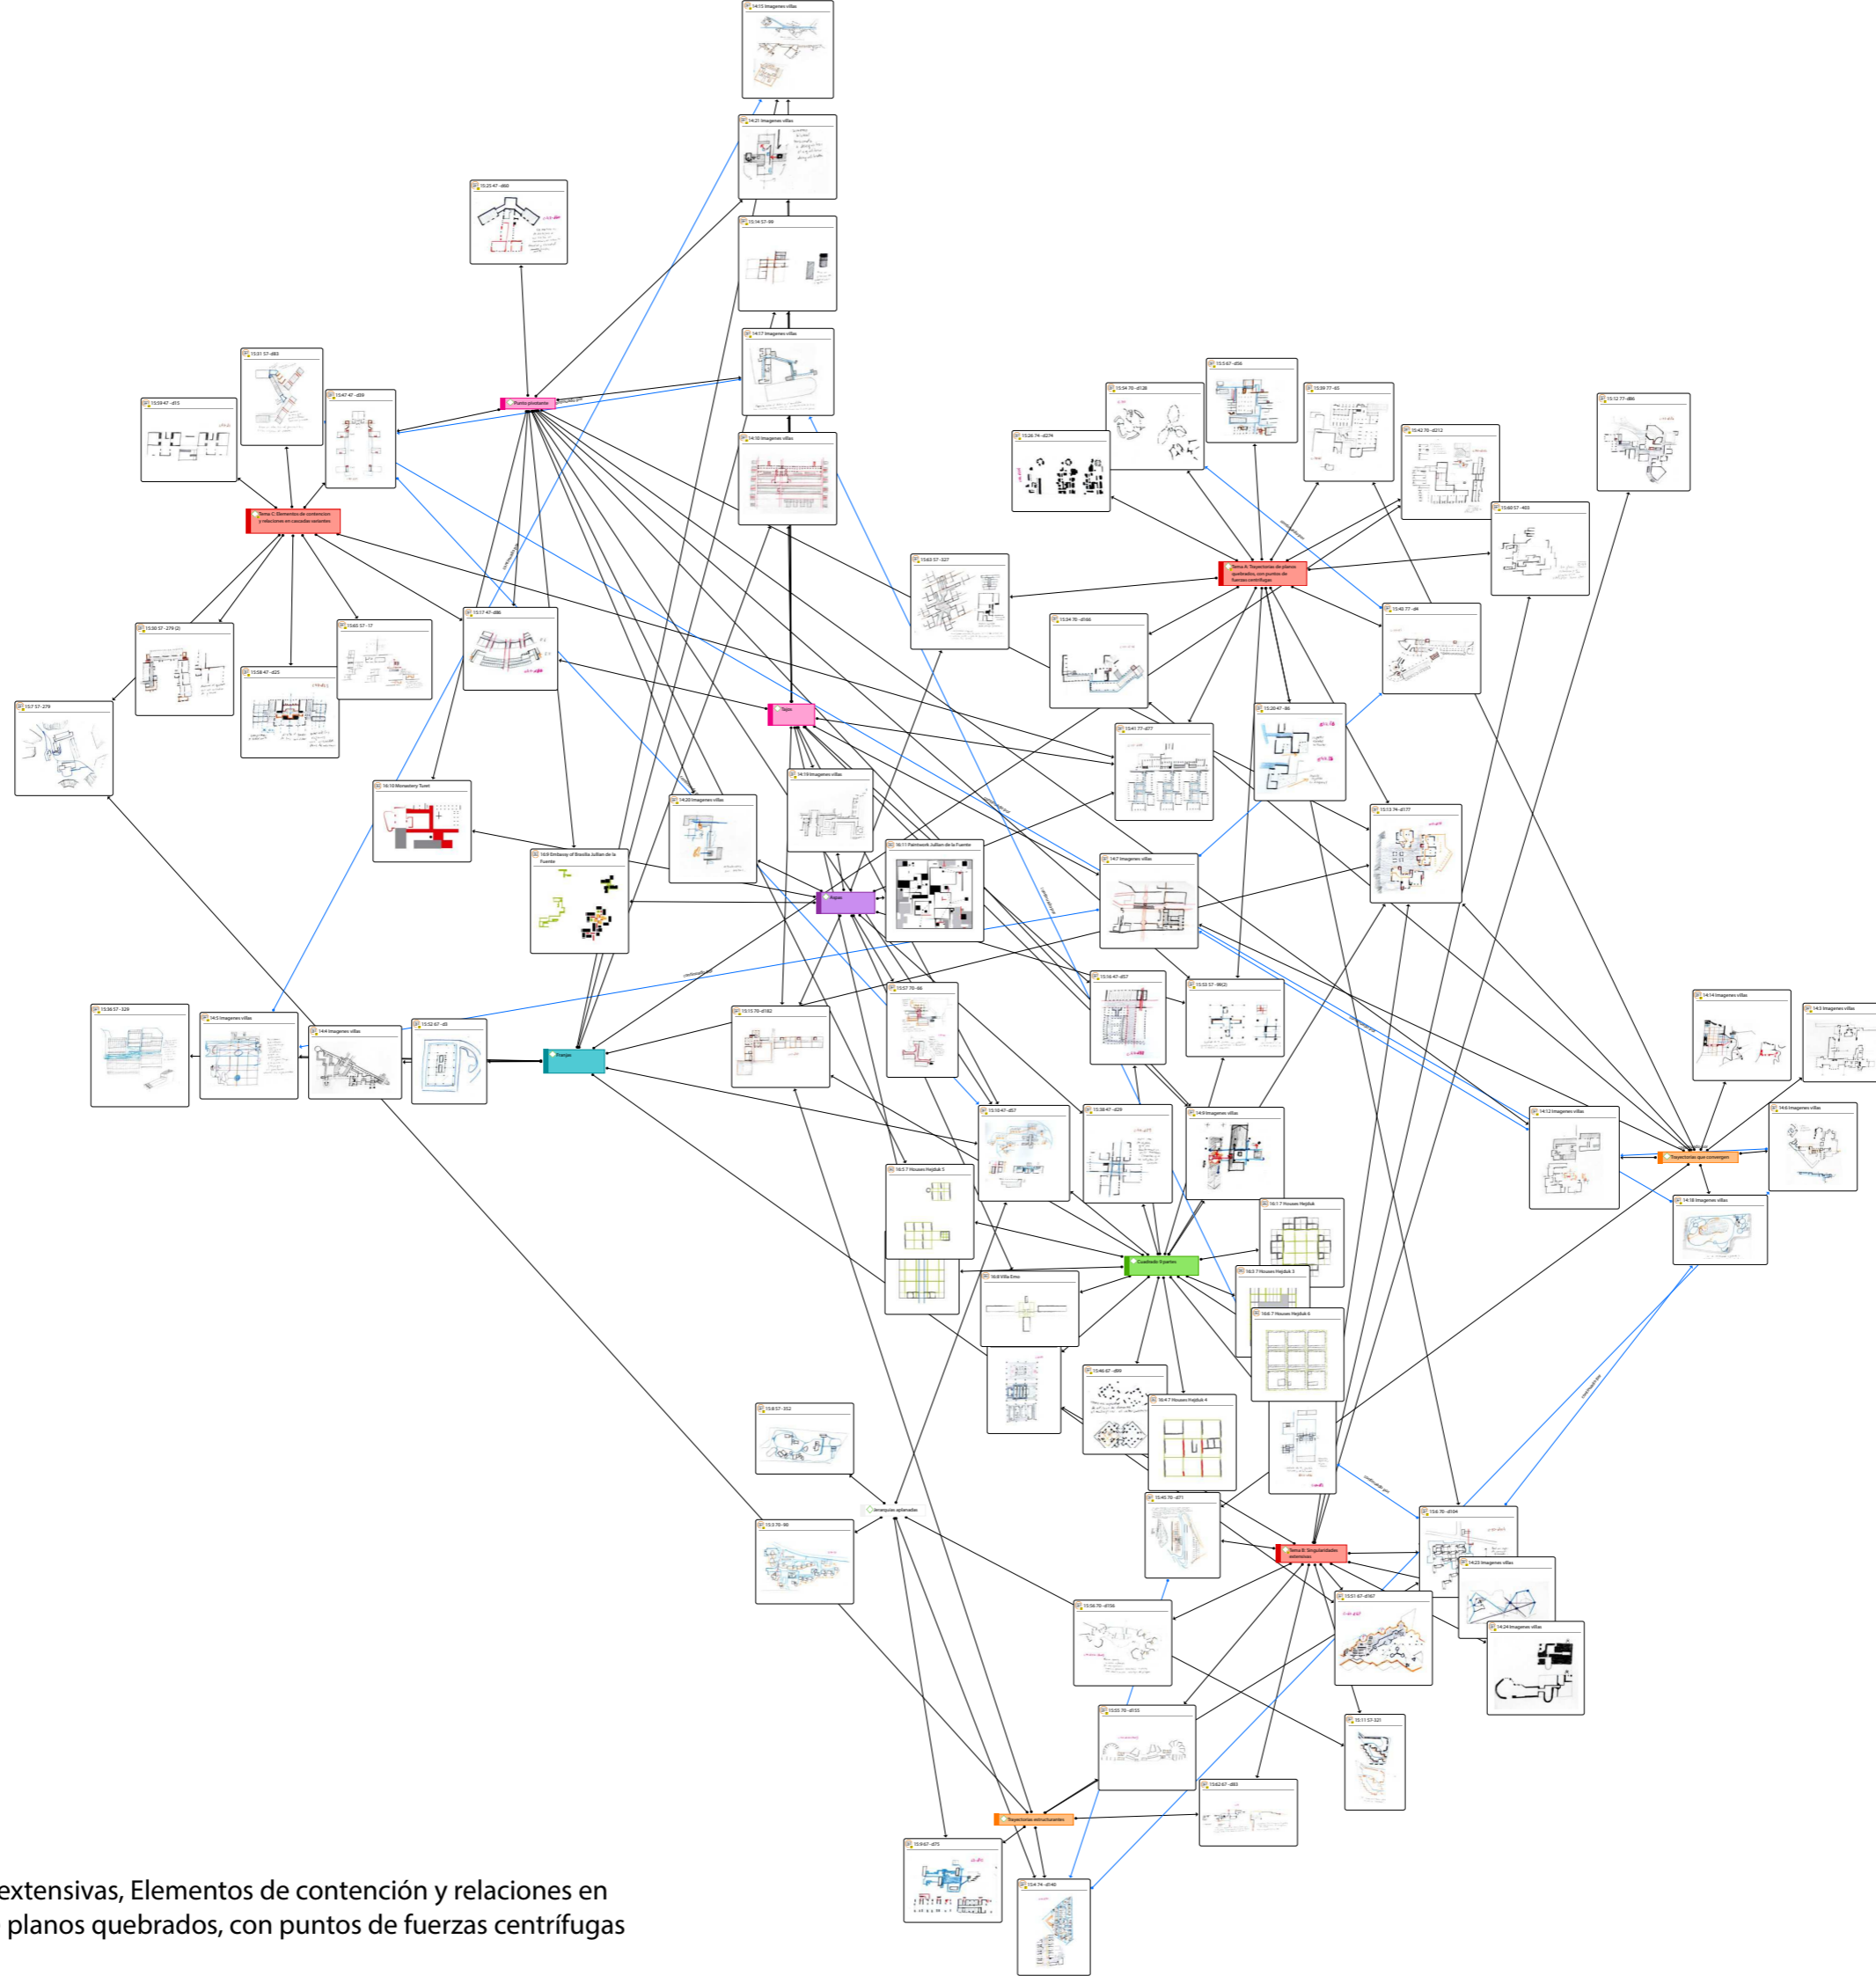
14:15 Imagenes villas

14:21 Imagenes villas

15:25 47 - d60

15:14 57 - 99

14:17 Imagenes villas

Punto pivotante

15:51 57 - d83

15:47 47 - d59

15:59 47 - d15

14:10 Imagenes villas

Tema C: Elementos de contencion y relaciones en cascadas variantes

Tema A: Trayectorias de planos quebrados, con puntos de fuerzas centrífugas

15:00 57 - 279 (2)

15:65 57 - 17

15:17 47 - d86

15:58 47 - d25

15:7 57 - 279

Fajas

16:10 Monastery Tuset

14:19 Imagenes villas

14:20 Imagenes villas

16:11 Patchwork Julian de la Fuente

16:9 Embassy of Brasilia Julian de la Fuente

Rejas

14:7 Imagenes villas

15:36 57 - 329

14:5 Imagenes villas

14:4 Imagenes villas

15:52 67 - d5

Franjas

15:15 70 - d182

15:57 70 - 68

Cuadrado 9 partes

Trayectorias que convergen

Tema B: Singularidades extensivas

Jerarquías aplanadas

Trayectorias estructurantes

14:14 Imagenes villas

14:3 Imagenes villas

14:12 Imagenes villas

14:6 Imagenes villas

14:18 Imagenes villas

16:7 Houses Hejduk

16:2 7 Houses Hejduk 3

16:6 7 Houses Hejduk 6

16:4 7 Houses Hejduk 4

16:3 7 Houses Hejduk 5

16:8 Villa Emo

14:8 Imagenes villas

14:23 Imagenes villas

14:24 Imagenes villas

15:8 57 - 352

15:3 70 - 99

15:9 67 - d71

15:4 74 - d140

15:62 67 - d83

15:11 57 - 321

extensivas, Elementos de contención y relaciones en planos quebrados, con puntos de fuerzas centrífugas